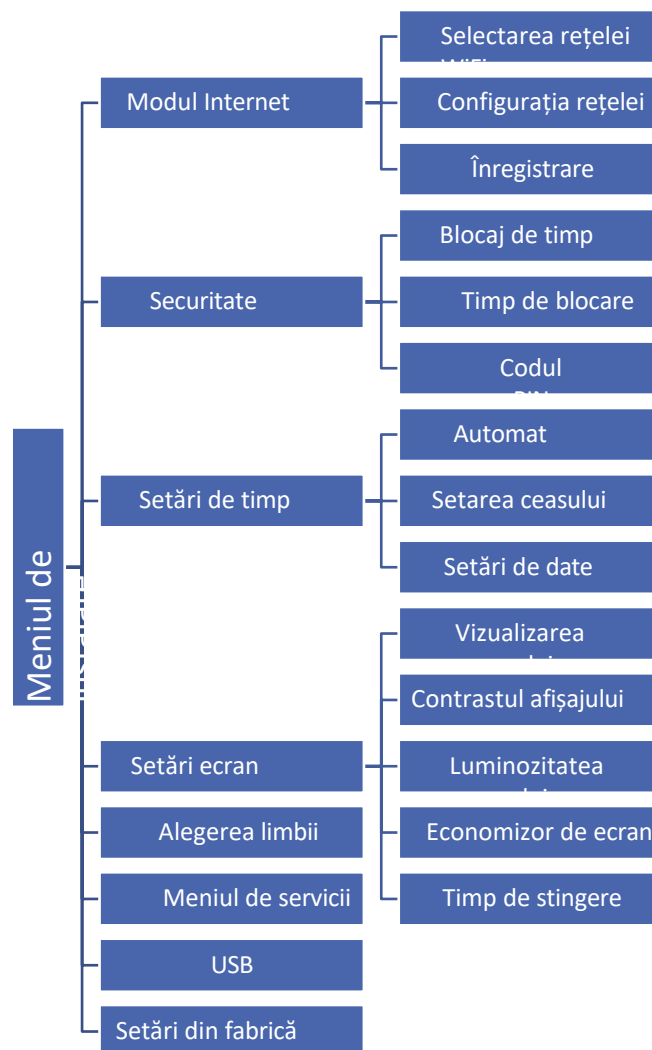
Meniul de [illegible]

Modul Internet

Selectarea rețelei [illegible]

Configurația rețelei

Înregistrare

Securitate

Blocaj de timp

Timp de blocare

Codul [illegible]

Setări de timp

Automat

Setarea ceasului

Setări de date

Setări ecran

Vizualizarea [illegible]

Contrastul afișajului

Luminozitatea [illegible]

Economizor de ecran

Timp de stingere

Alegerea limbii

Meniul de servicii

USB

Setări din fabrică